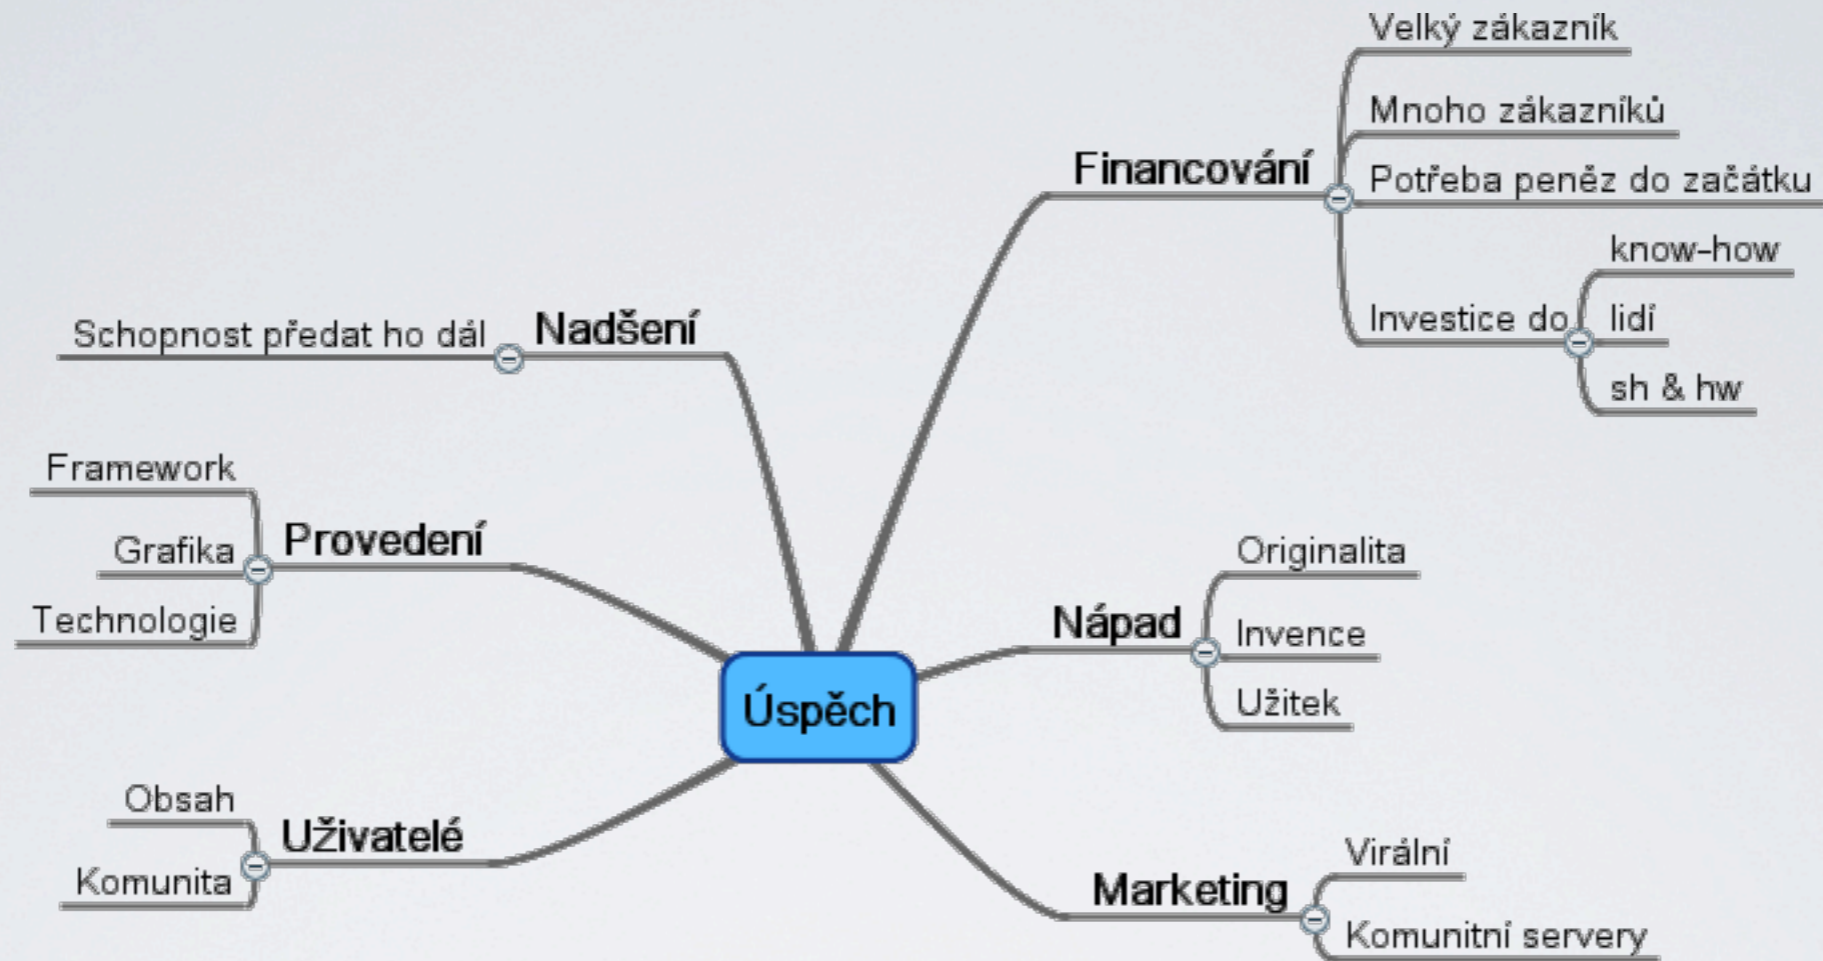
Úspěch

Financování
Velký zákazník
Mnoho zákazníků
Potřeba peněz do začátku
Investice do
know-how
lidí
sh & hw

Nadšení
Schopnost předat ho dál

Provedení
Framework
Grafika
Technologie

Nápad
Originalita
Invence
Užitek

Uživatelé
Obsah
Komunita

Marketing
Virální
Komunitní servery